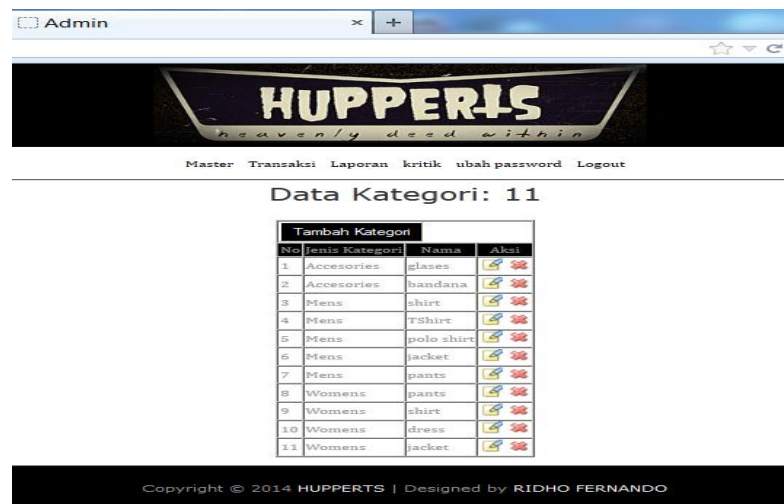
Admin

HUPPERTS
heavenly deed within

Master Transaksi Laporan kritik ubah password Logout

Data Kategori: 11

Tambah Kategori

| No | Jenis Kategori | Nama | Aksi |
|---|---|---|---|
| 1 | Accesories | glases | |
| 2 | Accesories | bandana | |
| 3 | Mens | shirt | |
| 4 | Mens | TShirt | |
| 5 | Mens | polo shirt | |
| 6 | Mens | jacket | |
| 7 | Mens | pants | |
| 8 | Womens | pants | |
| 9 | Womens | shirt | |
| 10 | Womens | dress | |
| 11 | Womens | jacket | |

Copyright © 2014 HUPPERTS | Designed by RIDHO FERNANDO